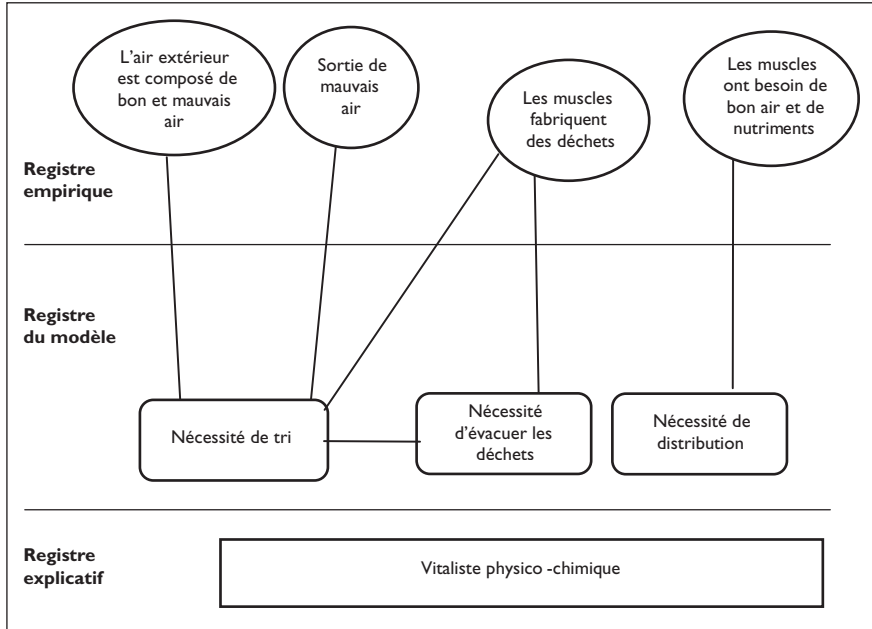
L'air extérieur est composé de bon et mauvais air

Sortie de mauvais air

Les muscles fabriquent des déchets

Les muscles ont besoin de bon air et de nutriments

Registre empirique

Registre du modèle

Nécessité de tri

Nécessité d'évacuer les déchets

Nécessité de distribution

Registre explicatif

Vitaliste physico -chimique